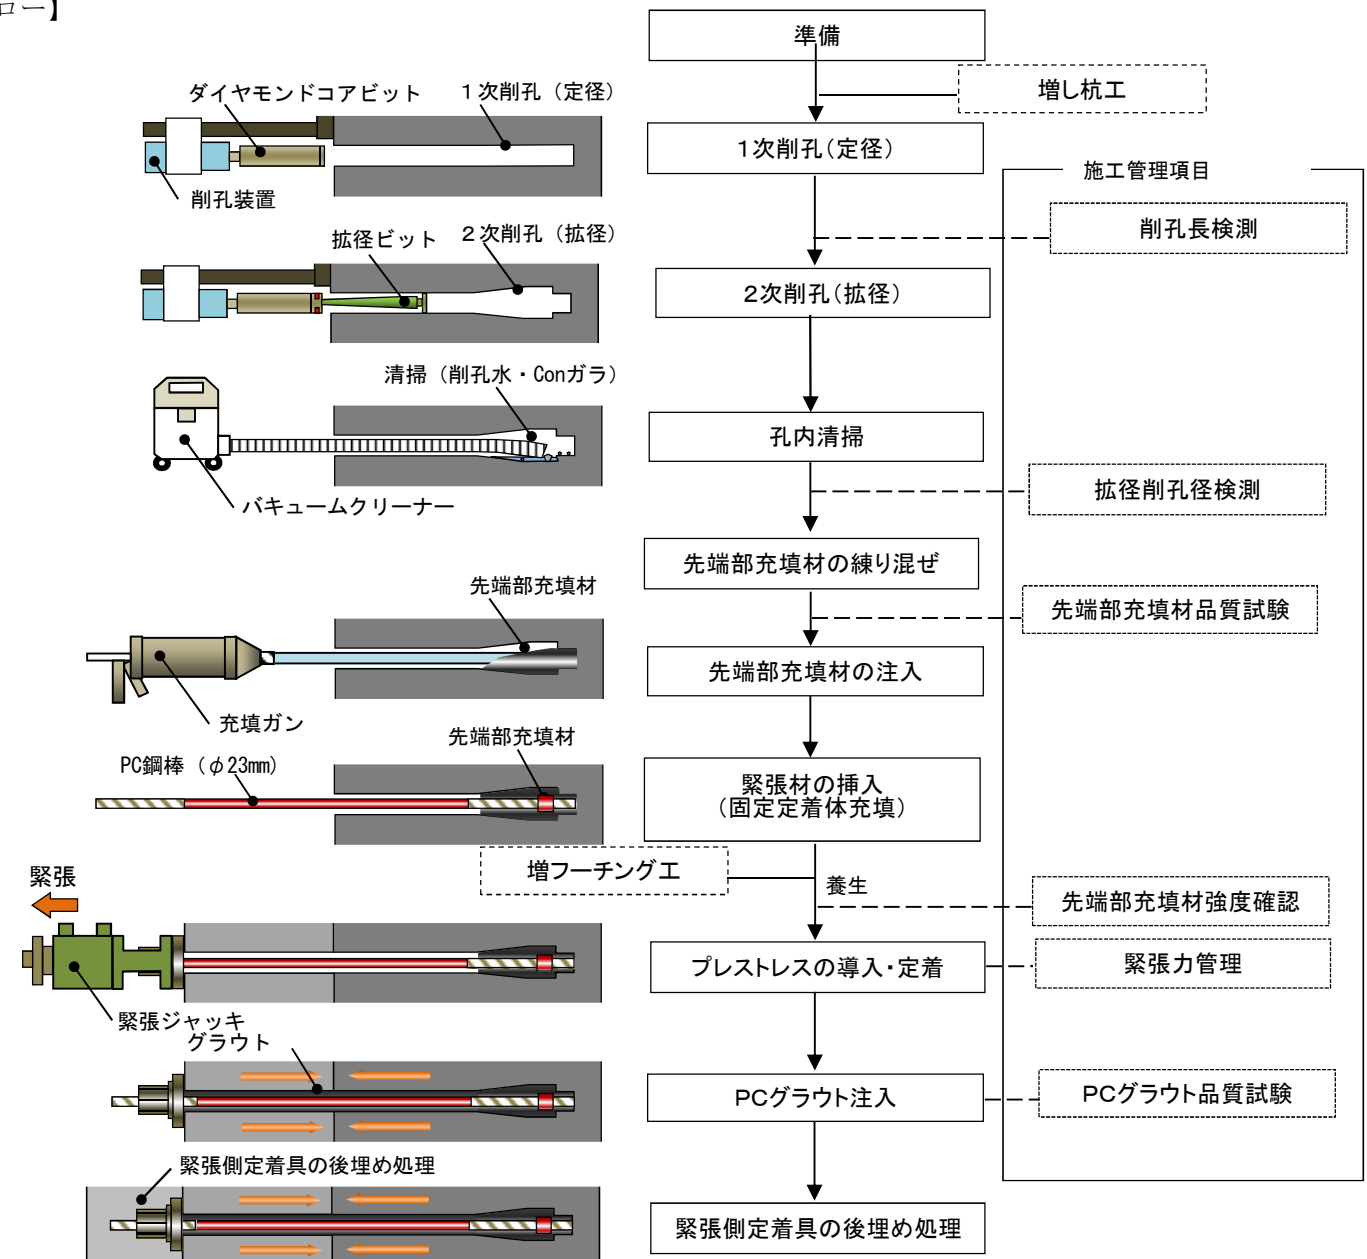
ロー】

ダイヤモンドコアビット
1次削孔（定径）
削孔装置

拡径ビット
2次削孔（拡径）

清掃（削孔水・Conガラ）
バキュームクリーナー

先端部充填材
充填ガン

先端部充填材
PC鋼棒（$\phi$23mm）

緊張
緊張ジャッキ

グラウト

緊張側定着具の後埋め処理

準備
増し杭工
1次削孔（定径）
施工管理項目
削孔長検測
2次削孔（拡径）
孔内清掃
拡径削孔径検測
先端部充填材の練り混ぜ
先端部充填材品質試験
先端部充填材の注入
緊張材の挿入
（固定定着体充填）
増フーチング工
養生
先端部充填材強度確認
プレストレスの導入・定着
緊張力管理
PCグラウト注入
PCグラウト品質試験
緊張側定着具の後埋め処理